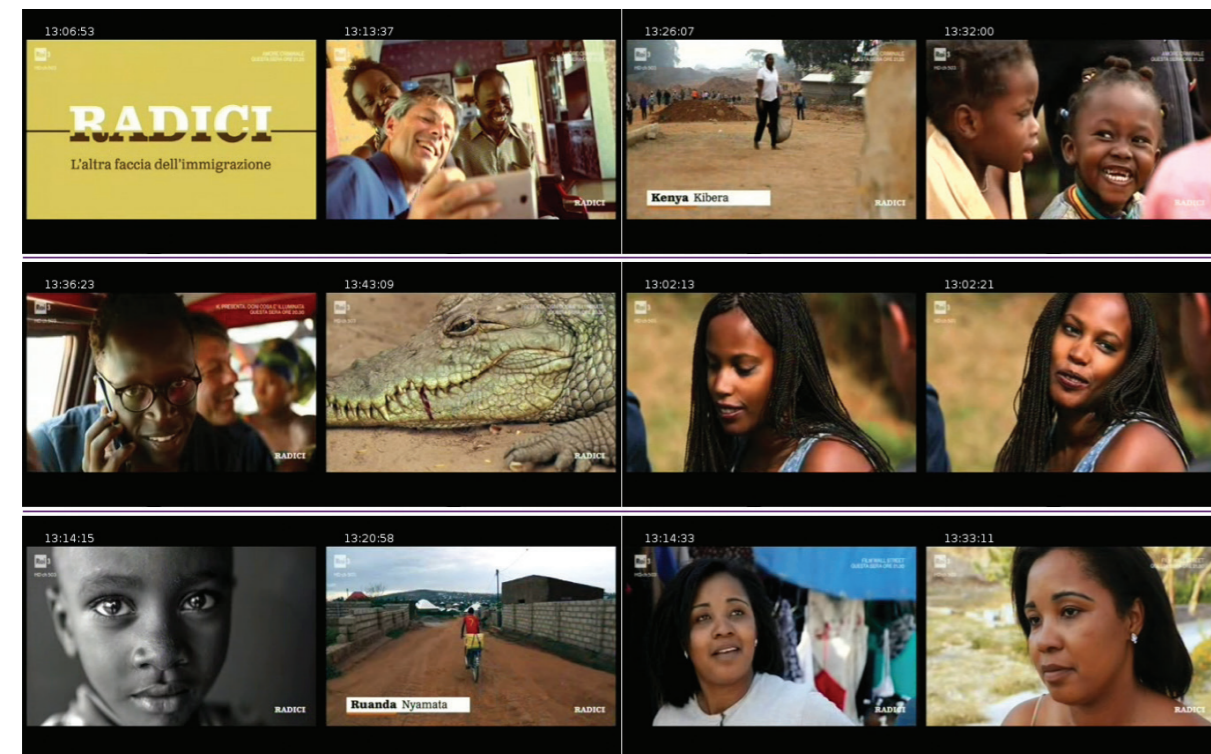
13:06:53

RADICI

L'altra faccia dell'immigrazione

13:13:37

RADICI

13:26:07

Kenya Kibera

RADICI

13:32:00

RADICI

13:36:23

RADICI

13:43:09

RADICI

13:02:13

13:02:21

13:14:15

RADICI

13:20:58

Ruanda Nyamata

RADICI

13:14:33

RADICI

13:33:11

RADICI